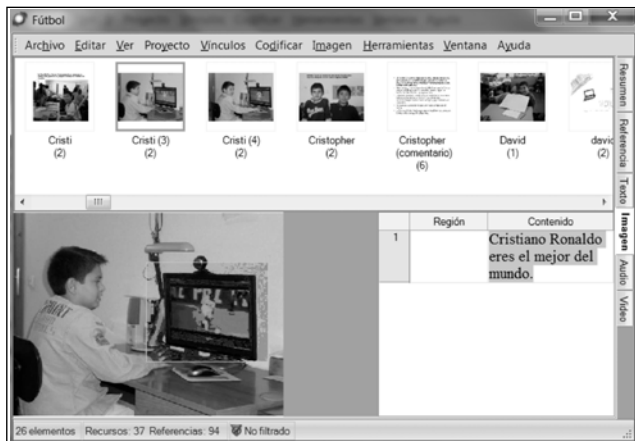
Fútbol

Archivo Editar Ver Proyecto Vínculos Codificar Imagen Herramientas Ventana Ayuda

Cristi (2)

Cristi (3) (2)

Cristi (4) (2)

Cristopher (2)

Cristopher (comentario) (6)

David (1)

davi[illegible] (2)

Resumen | Referencia | Texto | Imagen | Audio | Video

| | Región | Contenido |
|---|---|---|
| 1 | | Cristiano Ronaldo eres el mejor del mundo. |

PRINT

26 elementos Recursos: 37 Referencias: 94 No filtrado